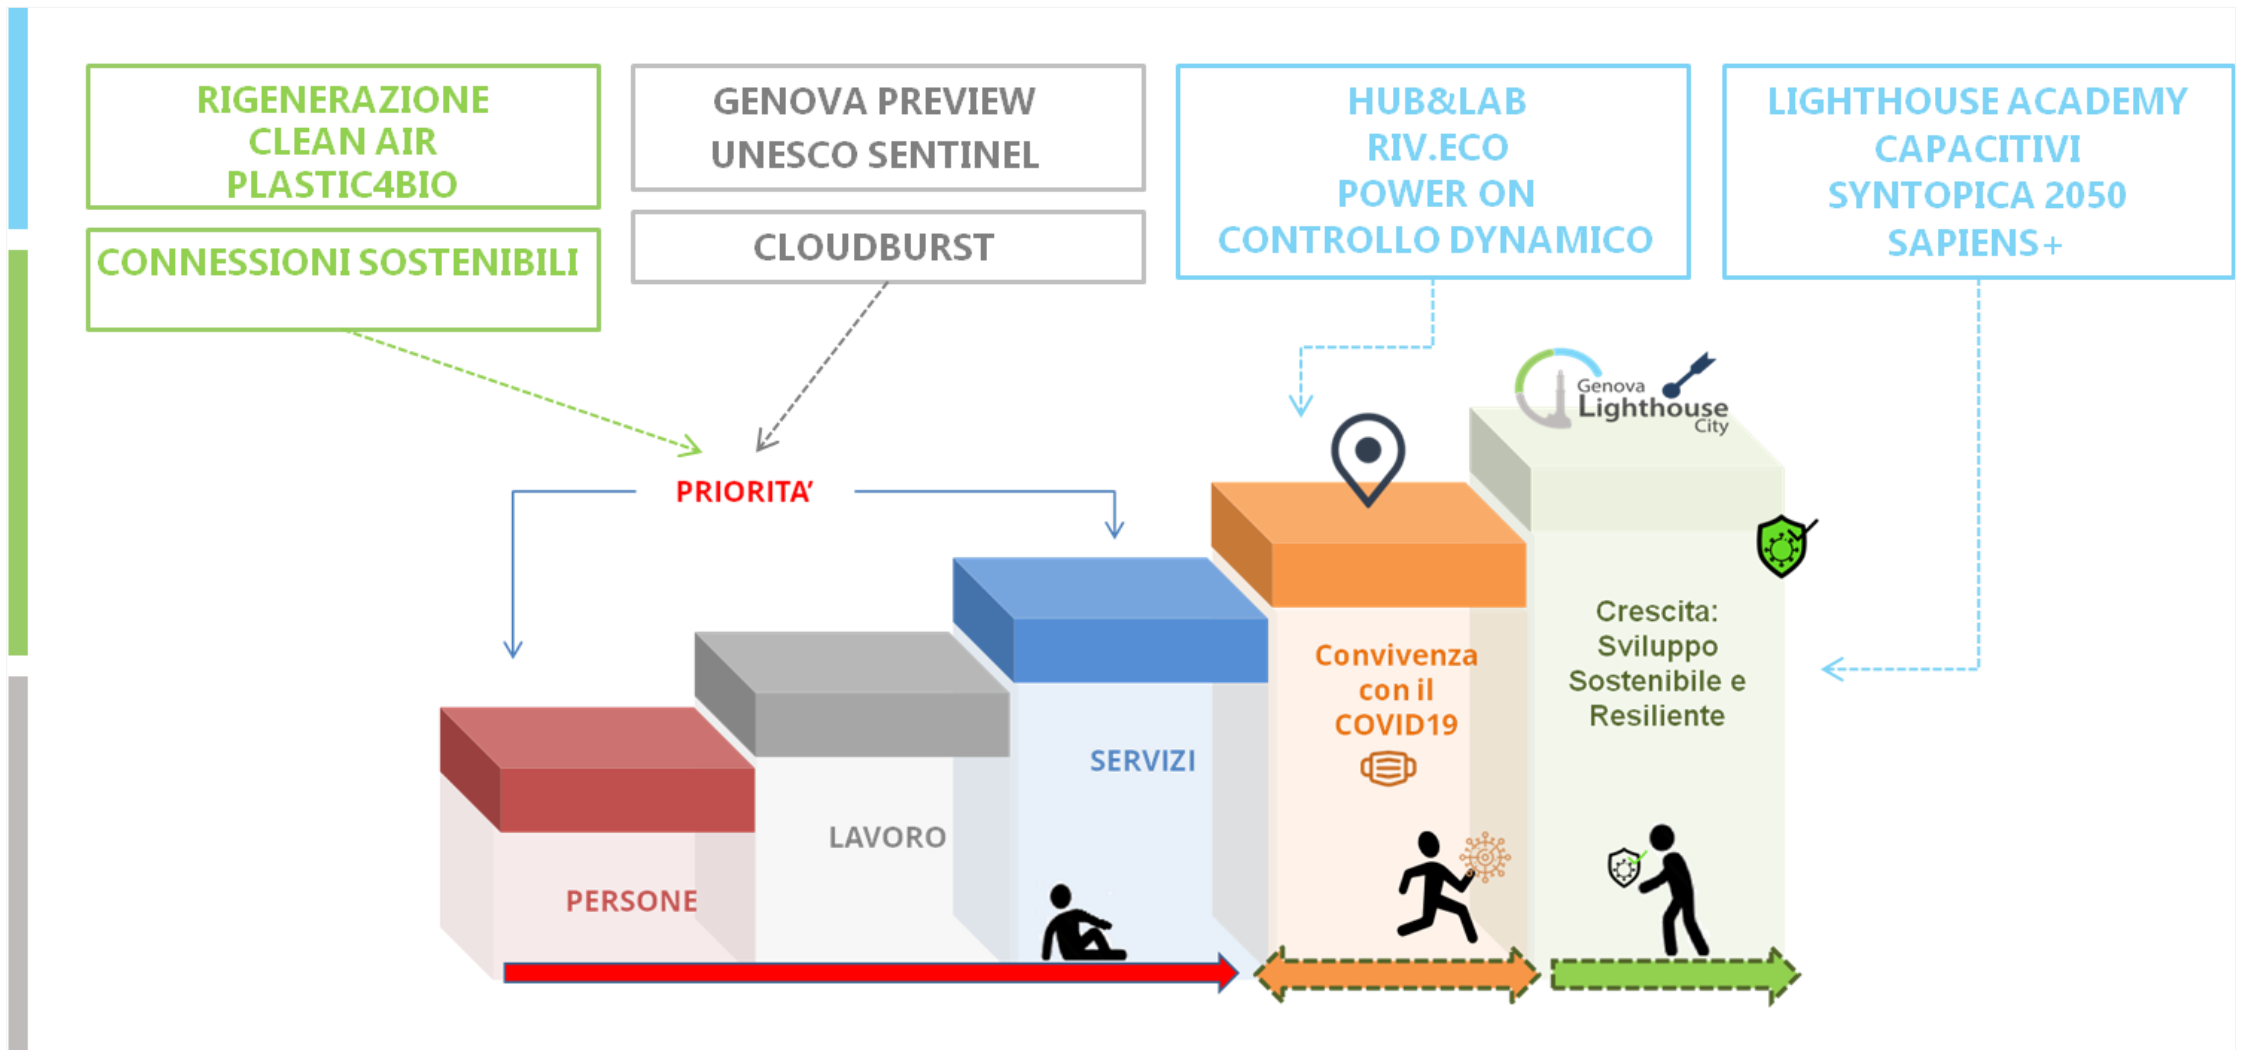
RIGENERAZIONE
CLEAN AIR
PLASTIC4BIO

CONNESSIONI SOSTENIBILI

GENOVA PREVIEW
UNESCO SENTINEL

CLOUDBURST

HUB&LAB
RIV.ECO
POWER ON
CONTROLLO DYNAMICO

LIGHTHOUSE ACADEMY
CAPACITIVI
SYNTOPICA 2050
SAPIENS+

Genova Lighthouse City

PRIORITA'

PERSONE

LAVORO

SERVIZI

Convivenza con il COVID19

Crescita: Sviluppo Sostenibile e Resiliente